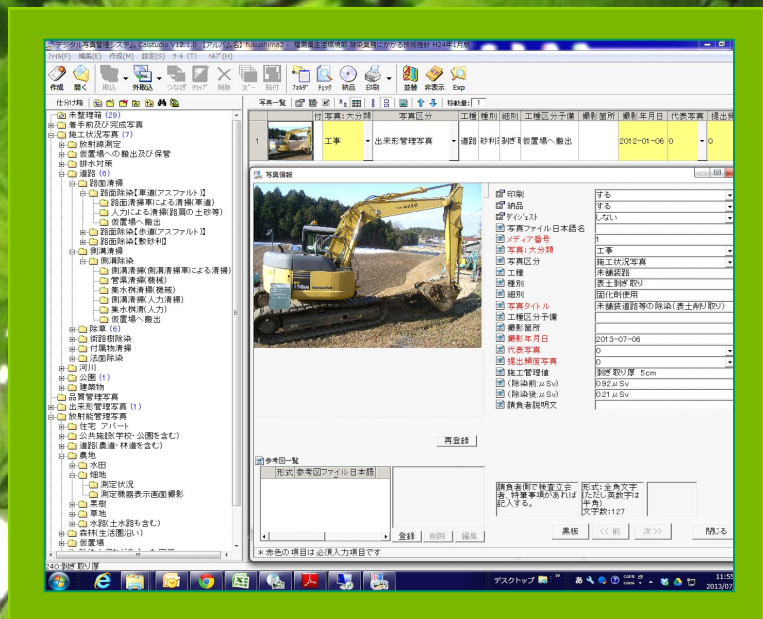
デジタル写真管理システム Calstudio V12.1.0 - [アルバム2] fukushima2 - 福島県生活環境 除染業務にかかる技術指針 H24年1月版

ﾌｧｲﾙ(F) 編集(E) 作成(M) 設定(S) ﾂｰﾙ(T) ﾍﾙﾌﾟ(H)

作成 開く 取込 外取込 つなぎ ｸﾘｯﾌﾟ 削除 ｺﾋﾟｰ 貼付 ﾌｫﾙﾀﾞ ﾁｪｯｸ 納品 印刷 黒板 非表示 Exp

仕分け枠

未整理箱 (29)
着手前及び完成写真
施工状況写真 (7)
放射線測定
仮置場への搬出及び保管
排水対策
道路 (6)
路面清掃
路面除染【車道(アスファルト)】
路面清掃車による清掃(車道)
人力による清掃(路面の土砂等)
仮置場へ搬出
路面除染【歩道(アスファルト)】
路面除染【敷砂利】
側溝清掃
側溝除染
側溝清掃(側溝清掃車による清掃)
管渠清掃(機械)
集水桝清掃(機械)
側溝清掃(人力清掃)
集水桝清掃(人力)
仮置場へ搬出
除草 (6)
街路樹除染
付属物清掃
法面除染
河川
公園 (1)
建築物
品質管理写真
出来形管理写真 (1)
放射能管理写真
住宅 アパート
公共施設(学校・公園を含む)
道路(農道・林道を含む)
農地
水田
畑地
測定状況
測定機器表示画面撮影
果樹
草地
水路(土水路も含む)
森林生活圏(払い)
仮置場

240:制表 取り厚

写真一覧 移動量: 1

| | 付 | 写真-大分類 | 写真区分 | 工種 | 種別 | 細別 | 工種区分予備 | 撮影箇所 | 撮影年月日 | 代表写真 | 提出頻 |
|---|---|---|---|---|---|---|---|---|---|---|---|
| 1 | | 工事 | 出来形管理写真 | 道路 | 砂利 | 制表 取 | 仮置場へ搬出 | | 2012-01-06 | 0 | 0 |

写真情報

| | |
|---|---|
| 印刷 | する |
| 納品 | する |
| ﾀﾞｲｼﾞｪｽﾄ | しない |
| 写真ファイル日本語名 | |
| メディア番号 | 1 |
| 写真-大分類 | 工事 |
| 写真区分 | 施工状況写真 |
| 工種 | 未舗装路 |
| 種別 | 表土剥ぎ取り |
| 細別 | 固化剤使用 |
| 写真タイトル | 未舗装道路等の除染(表土削り取り) |
| 工種区分予備 | |
| 撮影箇所 | |
| 撮影年月日 | 2013-07-06 |
| 代表写真 | 0 |
| 提出頻度写真 | 0 |
| 施工管理値 | 剥ぎ取り厚 5cm |
| (除染前:μSv) | 0.92 μSv |
| (除染後:μSv) | 0.21 μSv |
| 請負者説明文 | |

再登録

参考図一覧

| 形式 | 参考図ファイル日本語 |
|---|---|

登録 削除 編集

請負者側で検査立会者、特筆事項があれば記入する。

形式:全角文字(ただし英数字は半角) 文字数:127

黒板 << 前 次 >> 閉じる

＊赤色の項目は必須入力項目です

デスクトップ 11:55 2013/07